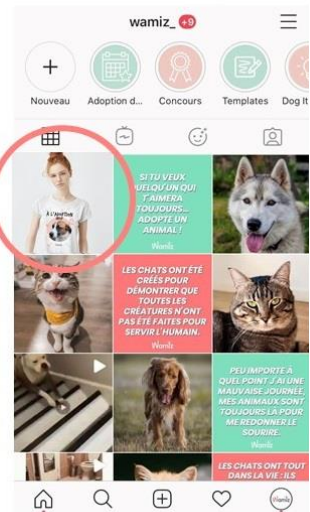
wamiz_ 9

Nouveau
Adoption d...
Concours
Templates
Dog It

À l'adoption

SI TU VEUX QUELQU'UN QUI T'AIMERA TOUJOURS... ADOPTE UN ANIMAL !
Wamiz

LES CHATS ONT ÉTÉ CRÉÉS POUR DÉMONTRER QUE TOUTES LES CRÉATURES N'ONT PAS ÉTÉ FAITES POUR SERVIR L'HUMAIN.
Wamiz

PEU IMPORTE À QUEL POINT J'AI UNE MAUVAISE JOURNÉE, MES ANIMAUX SONT TOUJOURS LÀ POUR ME REDONNER LE SOURIRE.
Wamiz

LES CHATS ONT TOUT DANS LA VIE : ILS

Wamiz